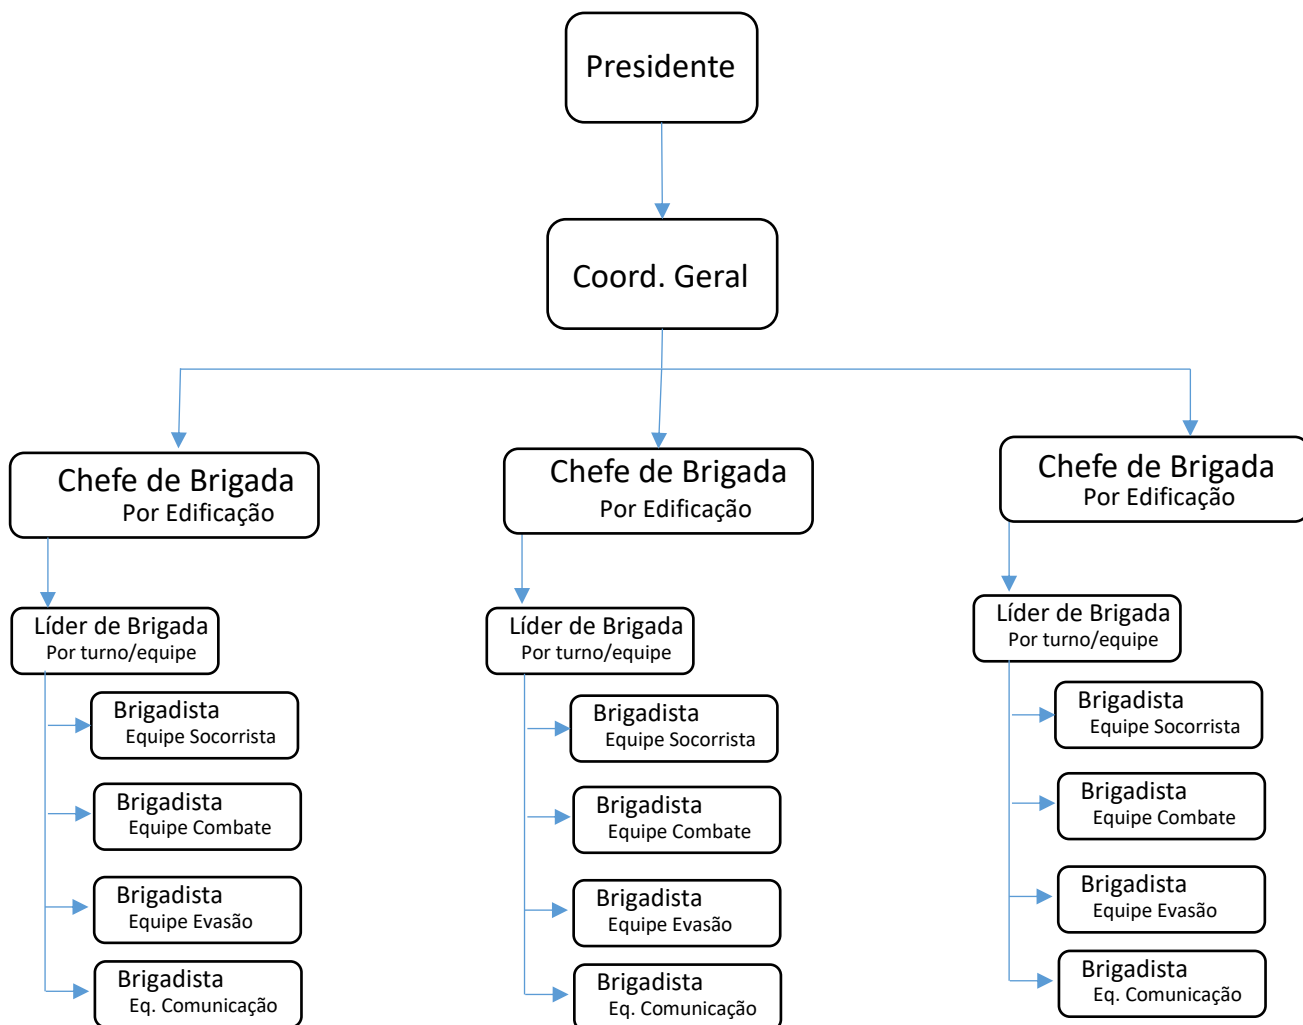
Presidente

Coord. Geral

Chefe de Brigada
Por Edificação

Líder de Brigada
Por turno/equipe

Brigadista
Equipe Socorrista

Brigadista
Equipe Combate

Brigadista
Equipe Evasão

Brigadista
Eq. Comunicação

Chefe de Brigada
Por Edificação

Líder de Brigada
Por turno/equipe

Brigadista
Equipe Socorrista

Brigadista
Equipe Combate

Brigadista
Equipe Evasão

Brigadista
Eq. Comunicação

Chefe de Brigada
Por Edificação

Líder de Brigada
Por turno/equipe

Brigadista
Equipe Socorrista

Brigadista
Equipe Combate

Brigadista
Equipe Evasão

Brigadista
Eq. Comunicação